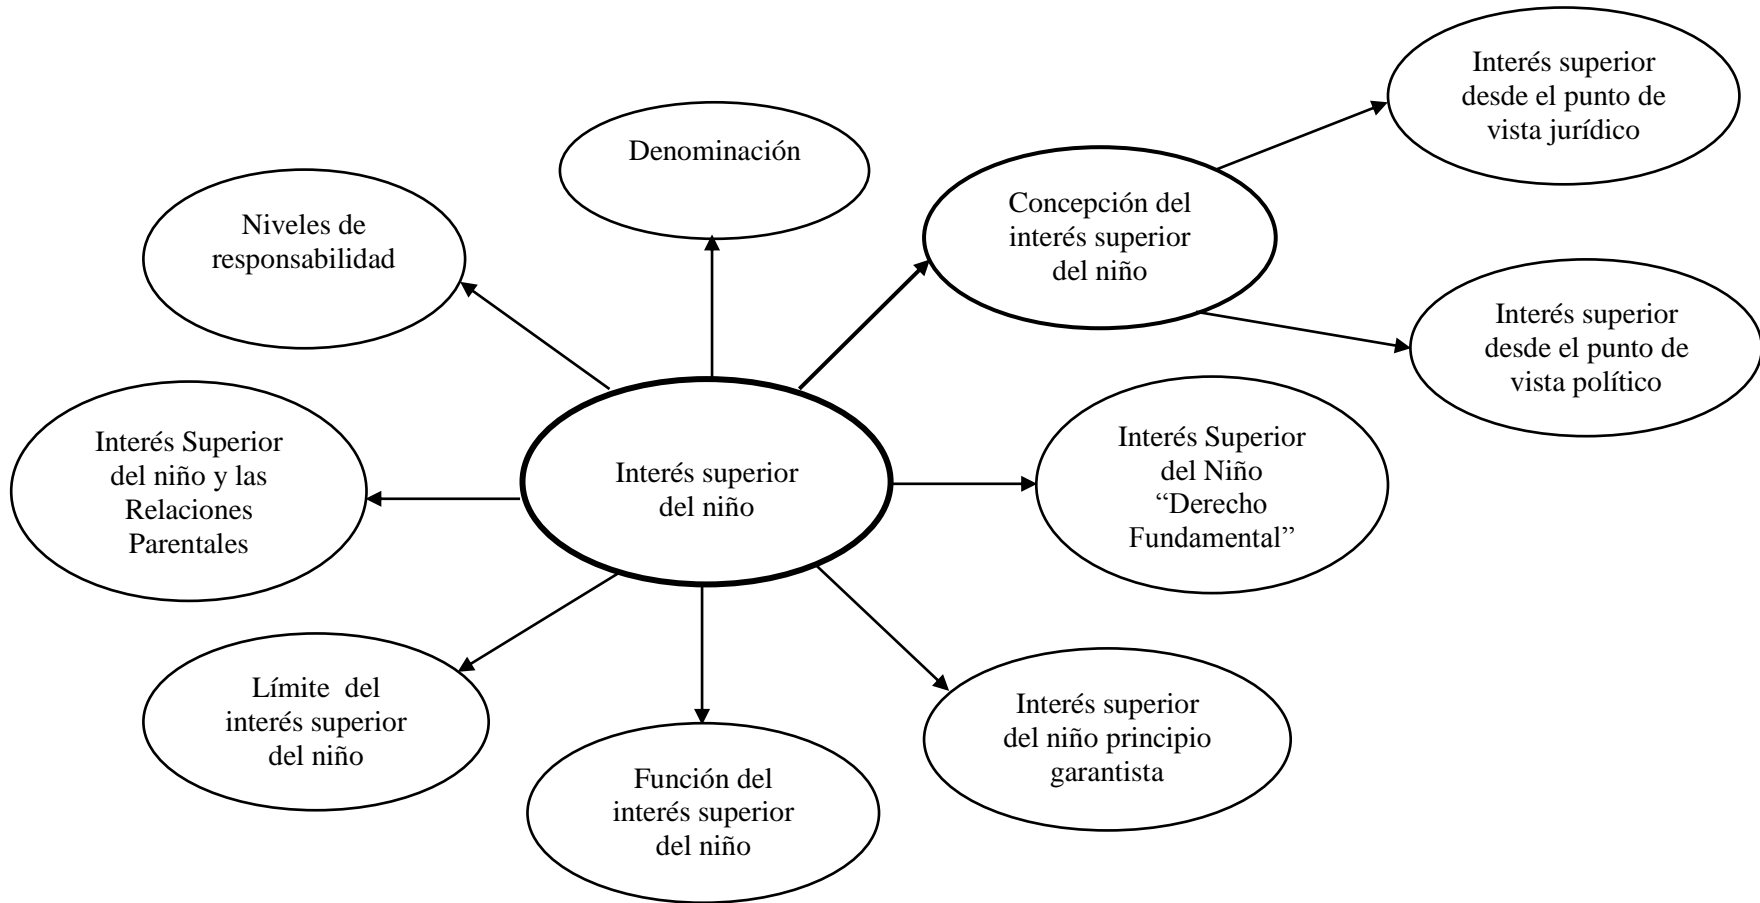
Interés superior desde el punto de vista jurídico

Denominación

Concepción del interés superior del niño

Niveles de responsabilidad

Interés superior desde el punto de vista político

Interés Superior del niño y las Relaciones Parentales

Interés superior del niño

Interés Superior del Niño “Derecho Fundamental”

Límite del interés superior del niño

Interés superior del niño principio garantista

Función del interés superior del niño